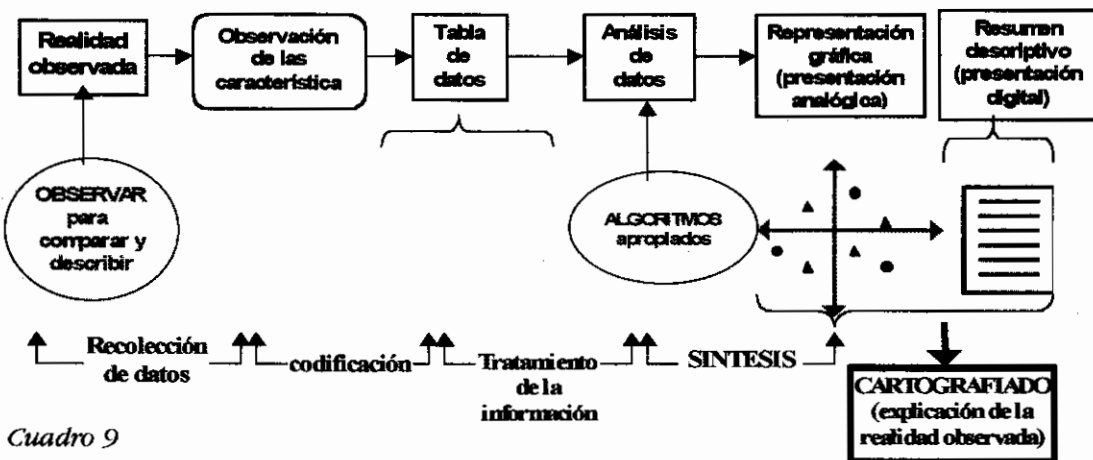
Realidad observada

Observación de las característica

Tabla de datos

Análisis de datos

Representación gráfica (presentación analógica)

Resumen descriptivo (presentación digital)

OBSERVAR para comparar y describir

ALGORITMOS apropiados

Recolección de datos

codificación

Tratamiento de la información

SINTESIS

CARTOGRAFIADO (explicación de la realidad observada)

Cuadro 9